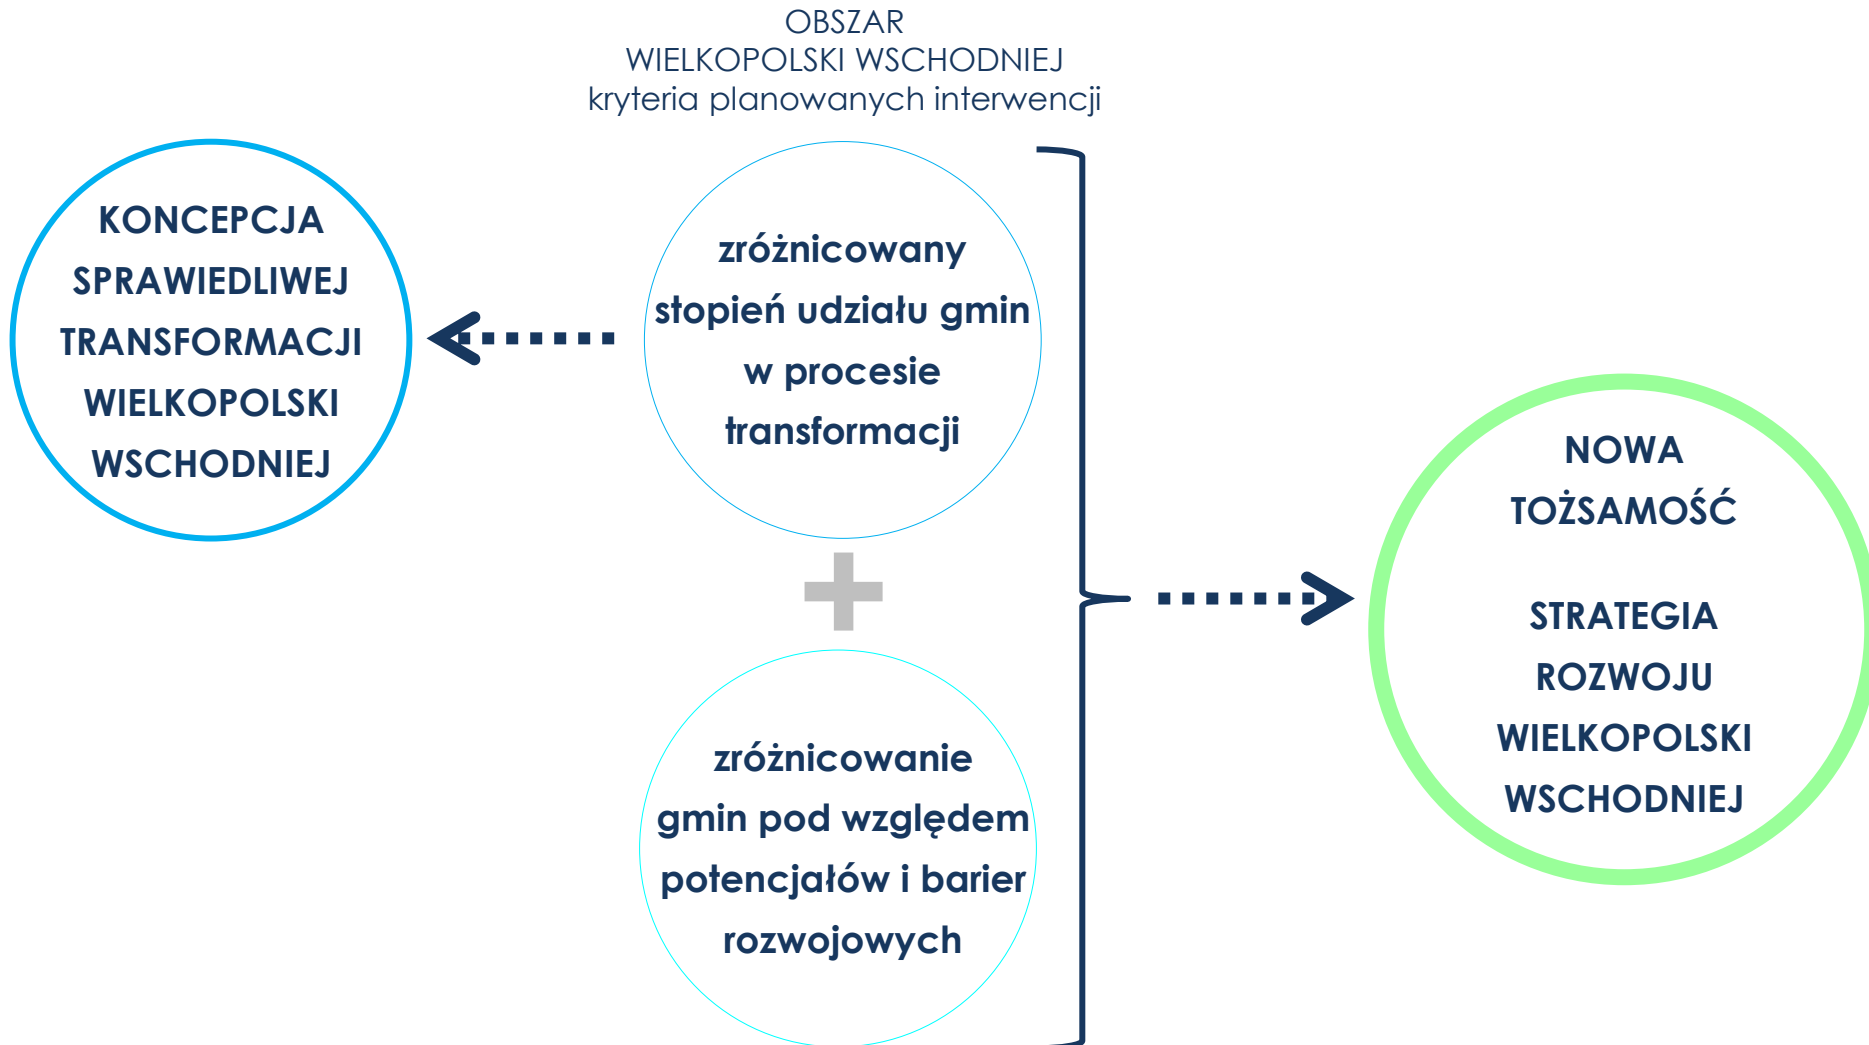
OBSZAR
WIELKOPOLSKI WSCHODNIEJ
kryteria planowanych interwencji

KONCEPCJA SPRAWIEDLIWEJ TRANSFORMACJI WIELKOPOLSKI WSCHODNIEJ

zróżnicowany stopień udziału gmin w procesie transformacji

zróżnicowanie gmin pod względem potencjałów i barier rozwojowych

NOWA TOŻSAMOŚĆ

STRATEGIA ROZWOJU WIELKOPOLSKI WSCHODNIEJ